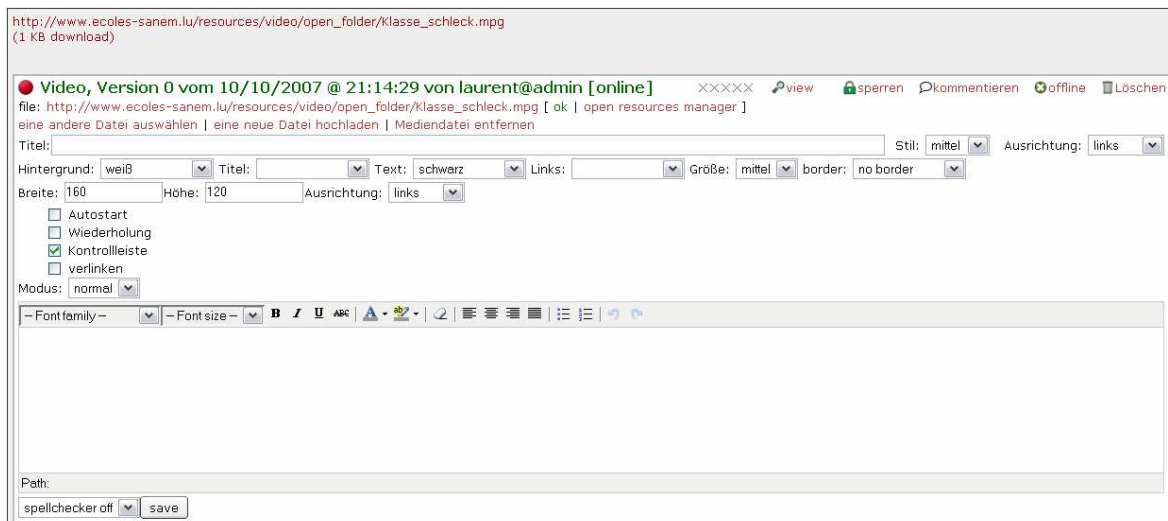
http://www.ecoles-sanem.lu/resources/video/open_folder/Klasse_schleck.mpg
(1 KB download)

Video, Version 0 vom 10/10/2007 @ 21:14:29 von laurent@admin [online] XXXXX view sperren kommentieren offline Löschen

file: http://www.ecoles-sanem.lu/resources/video/open_folder/Klasse_schleck.mpg [ ok | open resources manager ]

eine andere Datei auswählen | eine neue Datei hochladen | Mediendatei entfernen

Titel: Stil: mittel Ausrichtung: links

Hintergrund: weiß Titel: Text: schwarz Links: Größe: mittel border: no border

Breite: 160 Höhe: 120 Ausrichtung: links

Autostart

Wiederholung

Kontrollleiste

verlinken

Modus: normal

– Font family – – Font size – B I U ABC

Path:

spellchecker off save